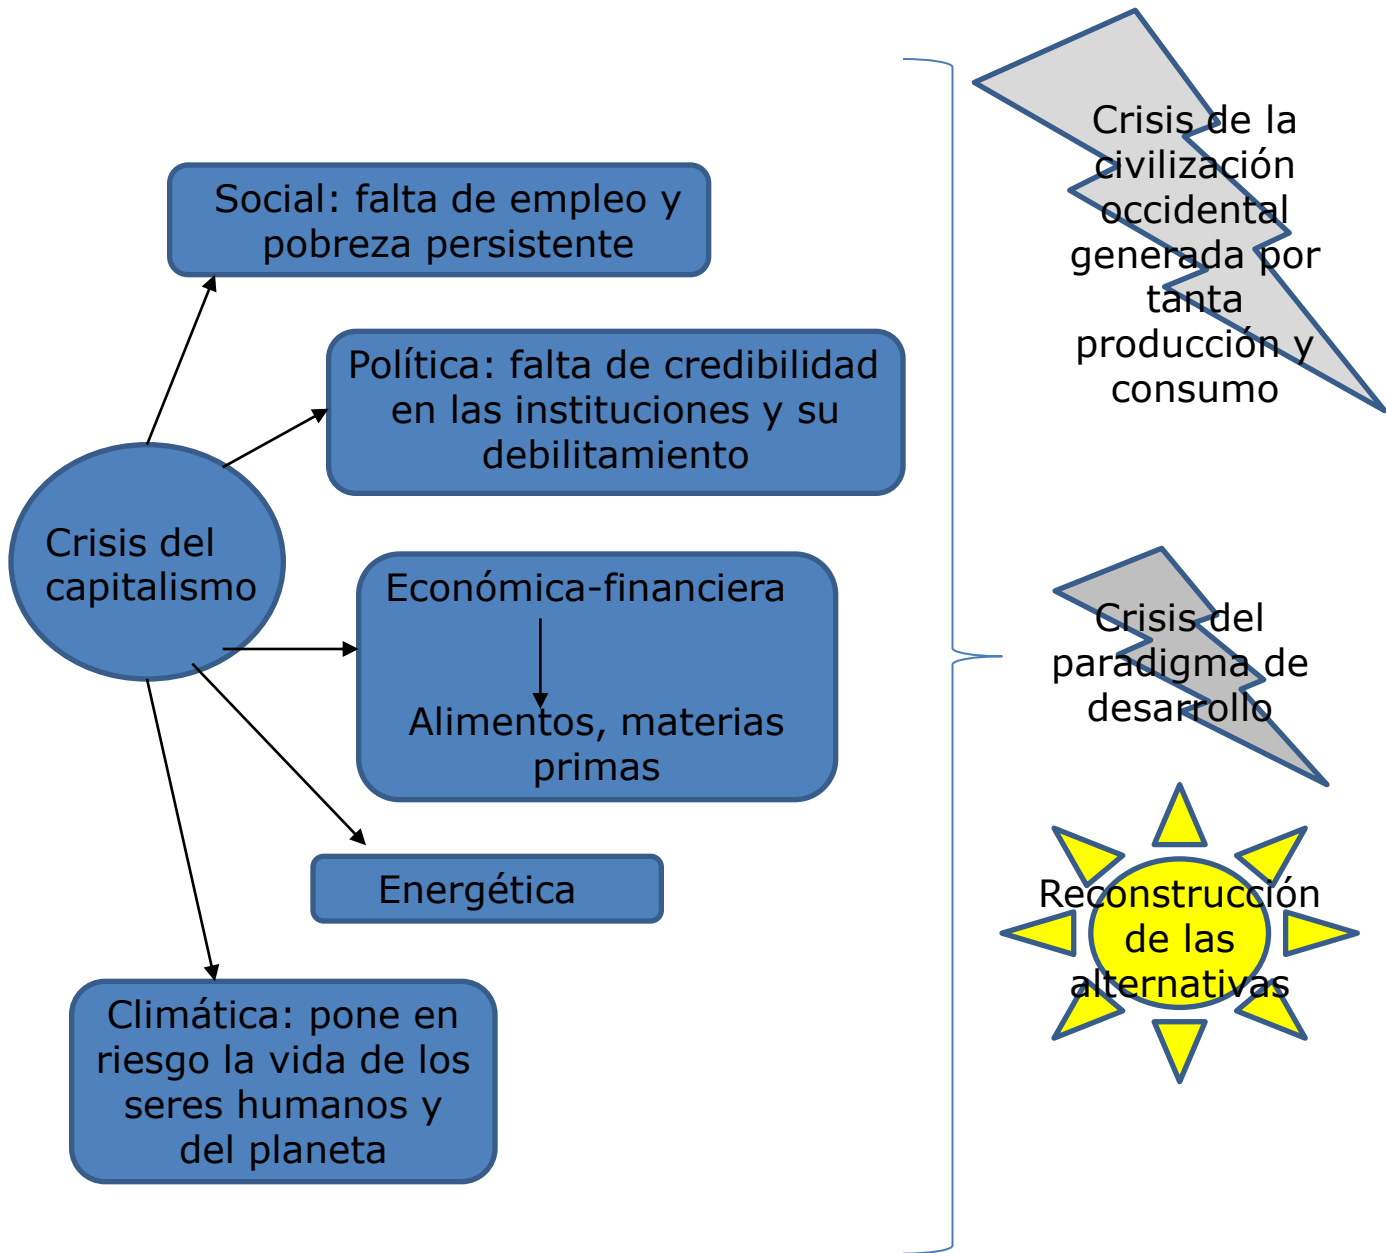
Social: falta de empleo y pobreza persistente

Política: falta de credibilidad en las instituciones y su debilitamiento

Crisis del capitalismo

Económica-financiera

Alimentos, materias primas

Energética

Climática: pone en riesgo la vida de los seres humanos y del planeta

Crisis de la civilización occidental generada por tanta producción y consumo

Crisis del paradigma de desarrollo

Reconstrucción de las alternativas